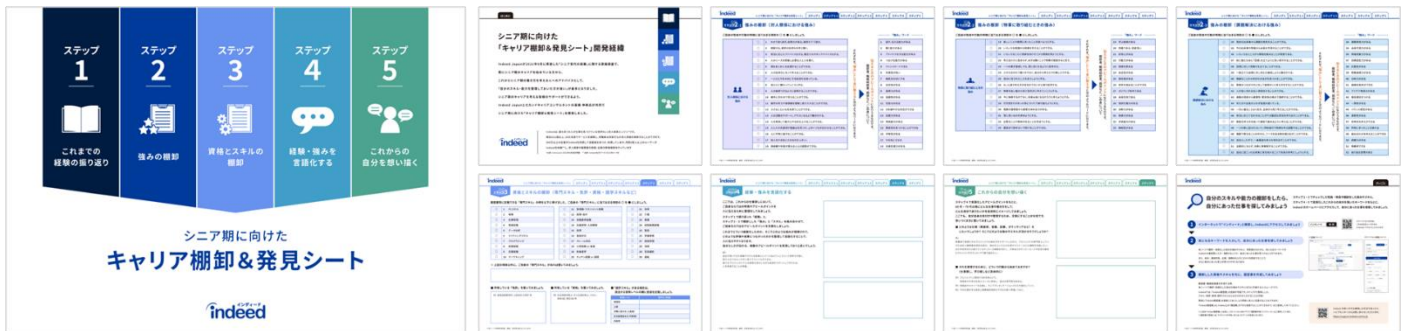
ステップ
1
これまでの経験の振り返り

ステップ
2
強みの棚卸

ステップ
3
資格とスキルの棚卸

ステップ
4
経験・強みを言語化する

ステップ
5
これから自分を想い描く

シニア期に向けた
キャリア棚卸&発見シート

インディード
indeed

シニア期に向けた
「キャリア棚卸&発見シート」開発経緯

indeed

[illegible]

indeed

強みの棚卸

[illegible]

indeed

強みの棚卸

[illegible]

indeed

強みの棚卸

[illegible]

indeed

資格とスキルの棚卸

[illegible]

indeed

経験・強みを言語化

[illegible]

indeed

これからの自分を想い描く

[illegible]

自分のスキルや能力の棚卸をしたら、自分にあった仕事を探してみましょう

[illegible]